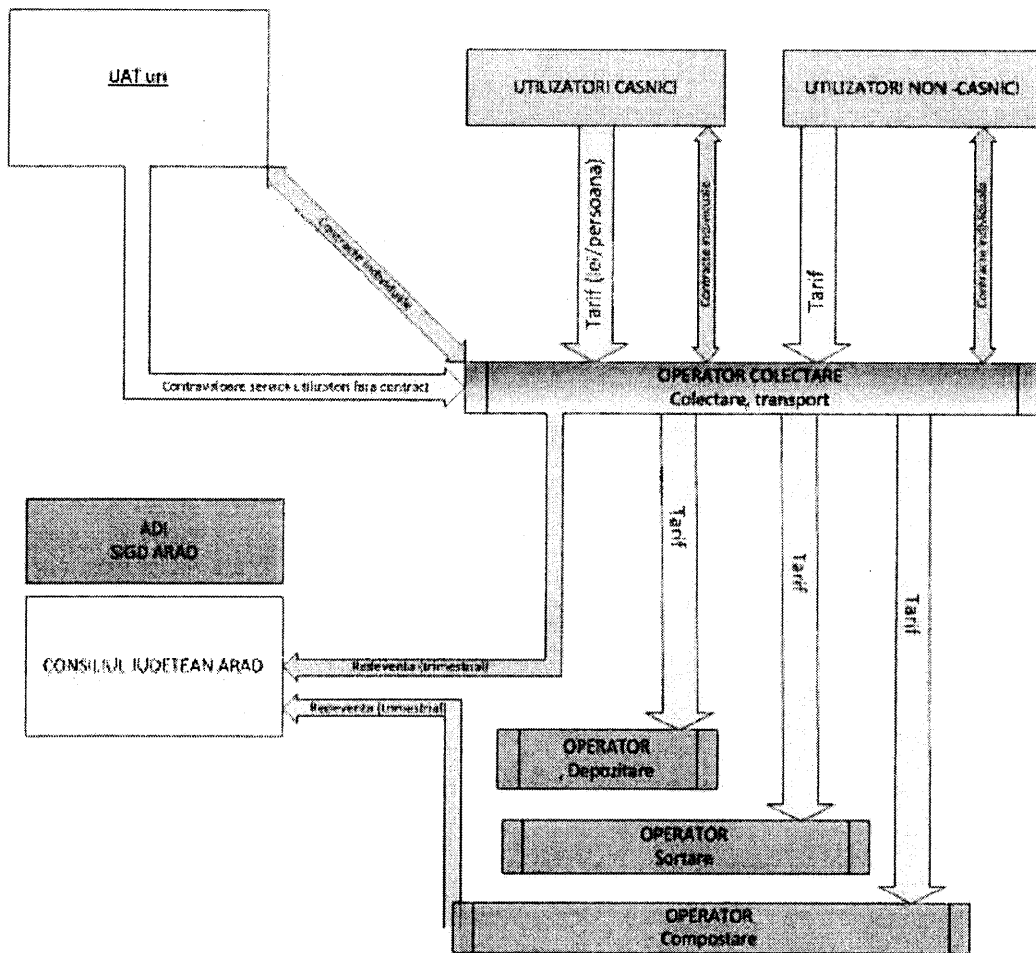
UAT uri

UTILIZATORI CASNICI

UTILIZATORI NON -CASNICI

Contracte individuale

Tarif (lei/persoana)

Contracte individuale

Tarif

Contracte individuale

Contravaloare servicii utilizatori fara contract

OPERATOR COLECTARE
Colectare, transport

Tarif

Tarif

Tarif

ADI
SIGD ARAD

CONSILIUL JUDETEAN ARAD

Redeventa (trimestrial)

Redeventa (trimestrial)

OPERATOR
Depozitare

OPERATOR
Sortare

OPERATOR
Compostare